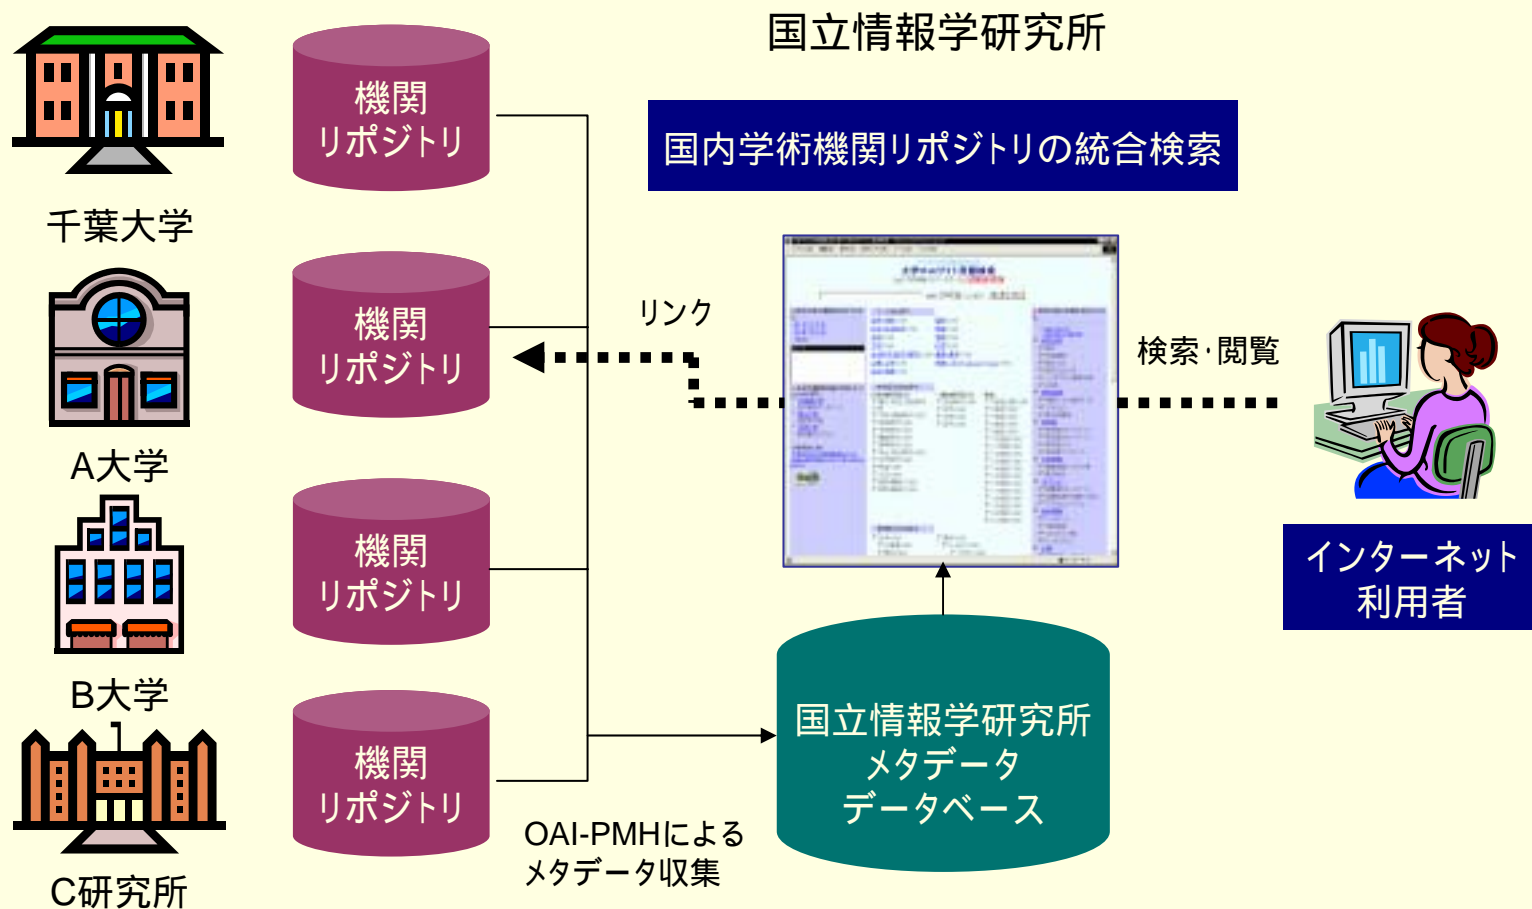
国立情報学研究所

千葉大学

機関
リポジトリ

国内学術機関リポジトリの統合検索

機関
リポジトリ

リンク

検索·閲覧

A大学

機関
リポジトリ

インターネット
利用者

B大学

機関
リポジトリ

国立情報学研究所
メタデータ
データベース

C研究所

OAI-PMHによる
メタデータ収集